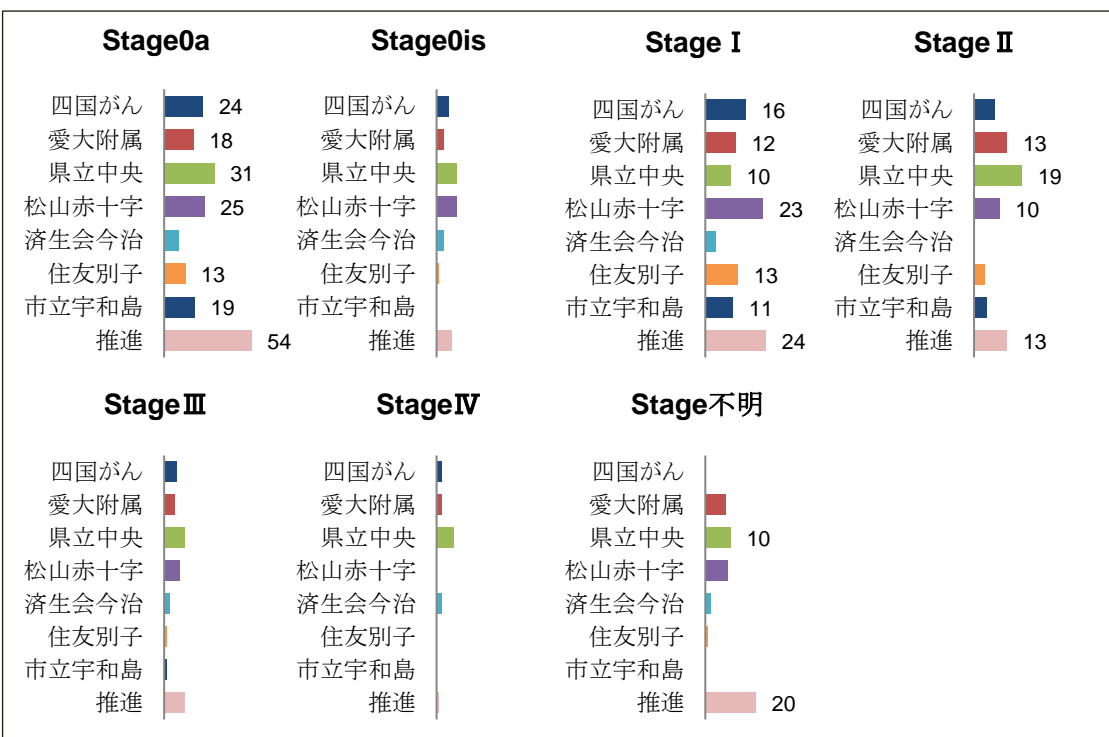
Stage0a

四国がん 24
愛大附属 18
県立中央 31
松山赤十字 25
済生会今治
住友別子 13
市立宇和島 19
推進 54

Stage0is

四国がん
愛大附属
県立中央
松山赤十字
済生会今治
住友別子
市立宇和島
推進

StageⅠ

四国がん 16
愛大附属 12
県立中央 10
松山赤十字 23
済生会今治
住友別子 13
市立宇和島 11
推進 24

StageⅡ

四国がん
愛大附属 13
県立中央 19
松山赤十字 10
済生会今治
住友別子
市立宇和島
推進 13

StageⅢ

四国がん
愛大附属
県立中央
松山赤十字
済生会今治
住友別子
市立宇和島
推進

StageⅣ

四国がん
愛大附属
県立中央
松山赤十字
済生会今治
住友別子
市立宇和島
推進

Stage不明

四国がん
愛大附属
県立中央 10
松山赤十字
済生会今治
住友別子
市立宇和島
推進 20